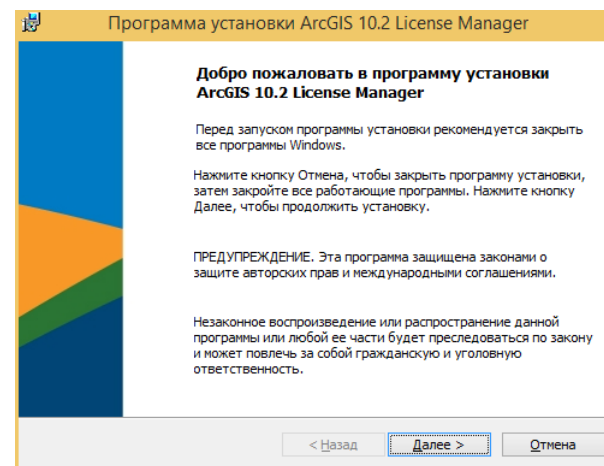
Программа установки ArcGIS 10.2 License Manager

Добро пожаловать в программу установки ArcGIS 10.2 License Manager

Перед запуском программы установки рекомендуется закрыть все программы Windows.

Нажмите кнопку Отмена, чтобы закрыть программу установки, затем закройте все работающие программы. Нажмите кнопку Далее, чтобы продолжить установку.

ПРЕДУПРЕЖДЕНИЕ. Эта программа защищена законами о защите авторских прав и международными соглашениями.

Незаконное воспроизведение или распространение данной программы или любой ее части будет преследоваться по закону и может повлечь за собой гражданскую и уголовную ответственность.

< Назад
Далее >
Отмена